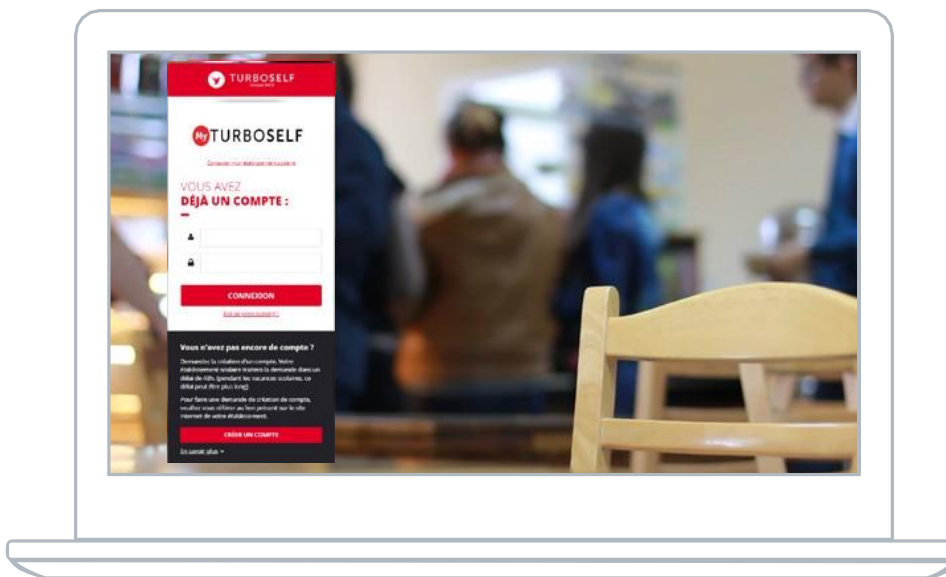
TURBOSELF

My TURBOSELF

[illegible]

VOUS AVEZ
DÉJÀ UN COMPTE :

CONNEXION

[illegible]

Vous n'avez pas encore de compte ?

Demandez la création d'un compte. Votre établissement scolaire traitera la demande dans un délai de 48h (pendant les vacances scolaires, ce délai peut être plus long).

Pour faire une demande de création de compte, veuillez vous référer au lien présent sur le site internet de votre établissement.

CRÉER UN COMPTE

En savoir plus